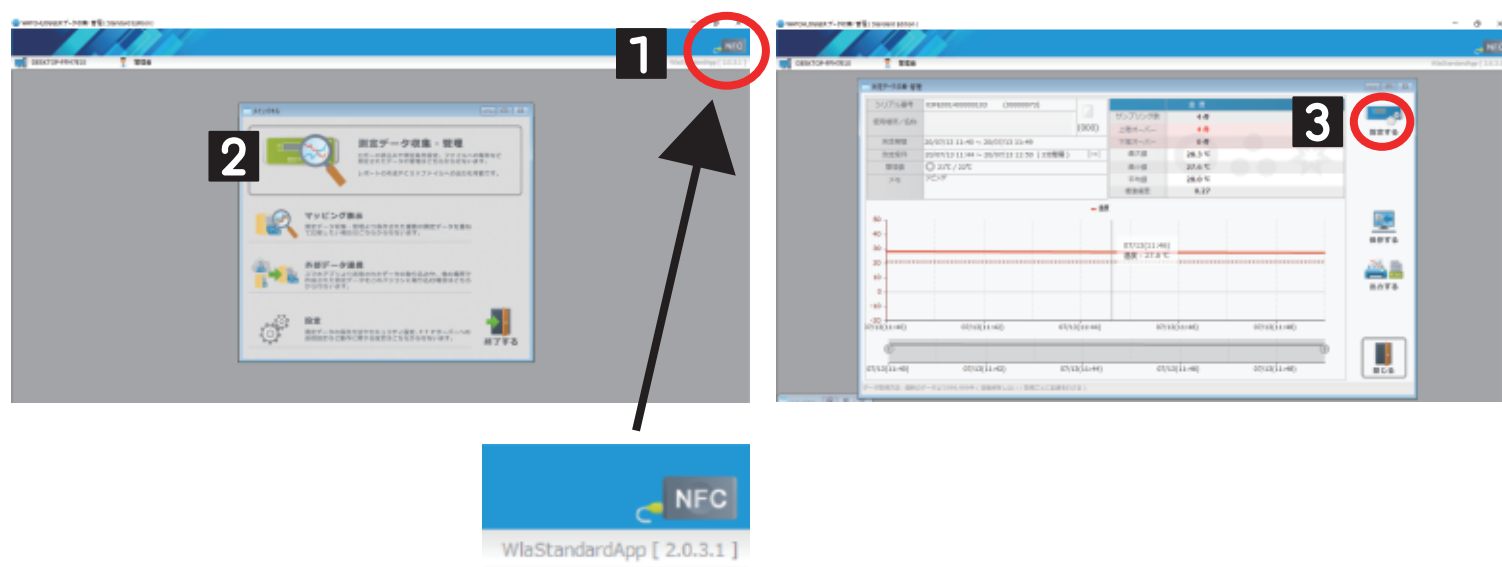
1

NFC

2

測定データ収集・管理

マッピング表示

外部データ追加

設定

終了する

NFC

WlaStandardApp [ 2.0.3.1 ]

3

測定する

保存する

出力する

閉じる

07/13[11:46]
温度：27.8 ℃

26.5 ℃
27.6 ℃
28.0 ℃
0.27